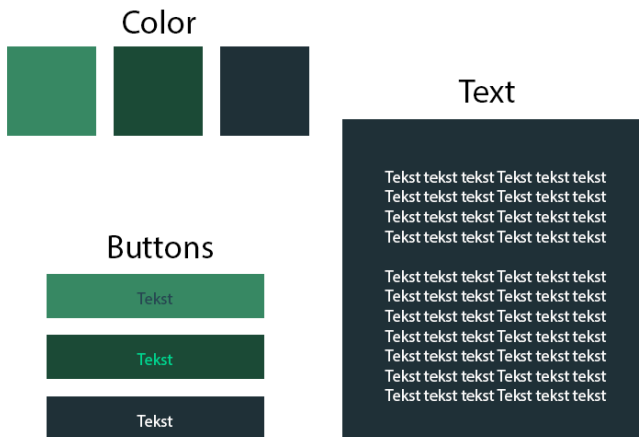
Color

Buttons

Tekst

Tekst

Tekst

Text

Tekst tekst tekst Tekst tekst tekst
Tekst tekst tekst Tekst tekst tekst
Tekst tekst tekst Tekst tekst tekst
Tekst tekst tekst Tekst tekst tekst

Tekst tekst tekst Tekst tekst tekst
Tekst tekst tekst Tekst tekst tekst
Tekst tekst tekst Tekst tekst tekst
Tekst tekst tekst Tekst tekst tekst
Tekst tekst tekst Tekst tekst tekst
Tekst tekst tekst Tekst tekst tekst
Tekst tekst tekst Tekst tekst tekst